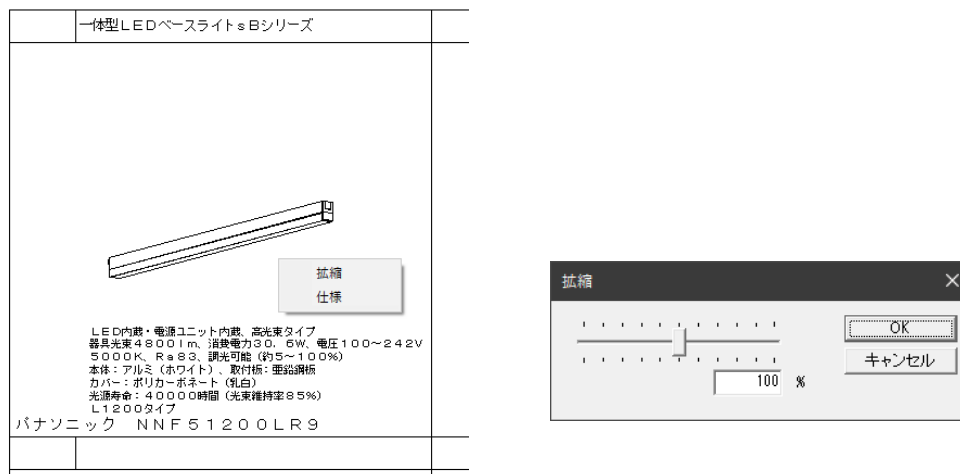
一体型ＬＥＤベースライトｓＢシリーズ

拡縮
仕様

ＬＥＤ内蔵・電源ユニット内蔵、高光束タイプ
器具光束４８００ｌｍ、消費電力３０．６Ｗ、電圧１００～２４２Ｖ
５０００Ｋ、Ｒａ８３、調光可能（約５～１００％）
本体：アルミ（ホワイト）、取付板：亜鉛鋼板
カバー：ポリカーボネート（乳白）
光源寿命：４００００時間（光束維持率８５％）
Ｌ１２００タイプ
パナソニック　ＮＮＦ５１２００ＬＲ９

拡縮
OK
キャンセル
100 %